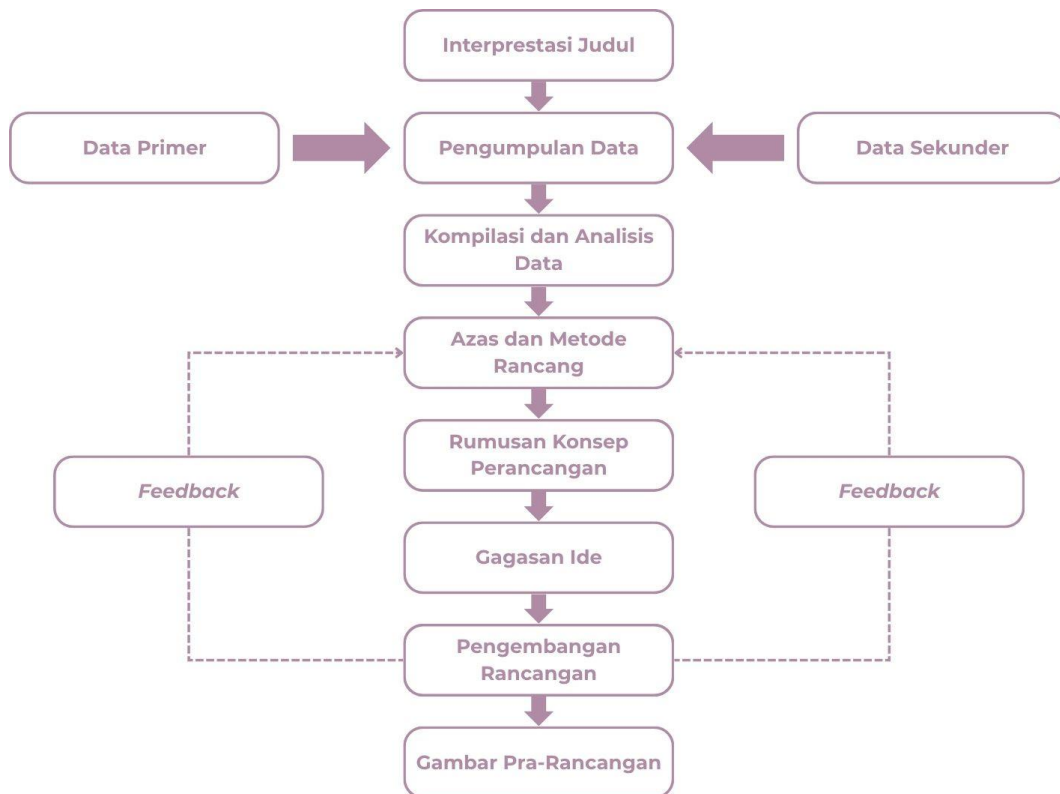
Interprestasi Judul

Data Primer

Pengumpulan Data

Data Sekunder

Kompilasi dan Analisis Data

Azas dan Metode Rancang

Feedback

Rumusan Konsep Perancangan

Feedback

Gagasan Ide

Pengembangan Rancangan

Gambar Pra-Rancangan